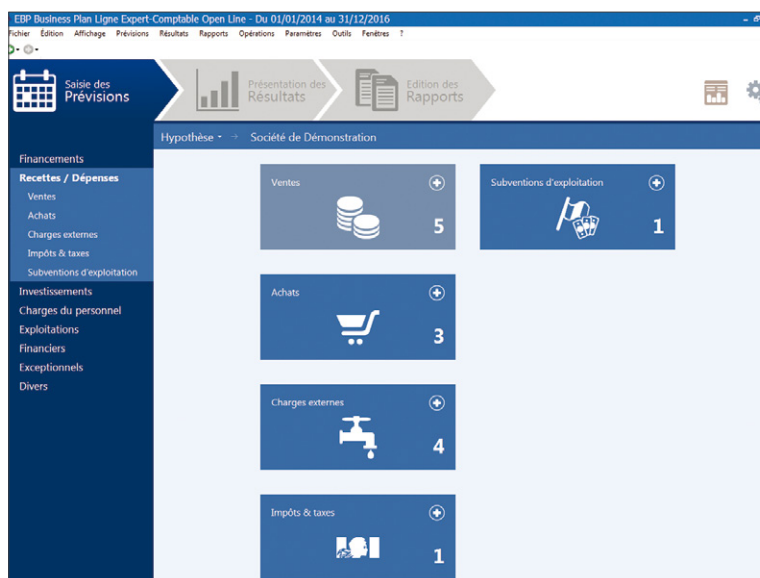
EBP Business Plan Ligne Expert-Comptable Open Line - Du 01/01/2014 au 31/12/2016

Fichier Edition Affichage Prévisions Résultats Rapports Opérations Paramètres Outils Fenêtres ?

Saisie des Prévisions

Présentation des Résultats

Edition des Rapports

Hypothèse → Société de Démonstration

Financements
Recettes / Dépenses
Ventes
Achats
Charges externes
Impôts & taxes
Subventions d'exploitation
Investissements
Charges du personnel
Exploitations
Financiers
Exceptionnels
Divers

Ventes
5

Subventions d'exploitation
1

Achats
3

Charges externes
4

Impôts & taxes
1